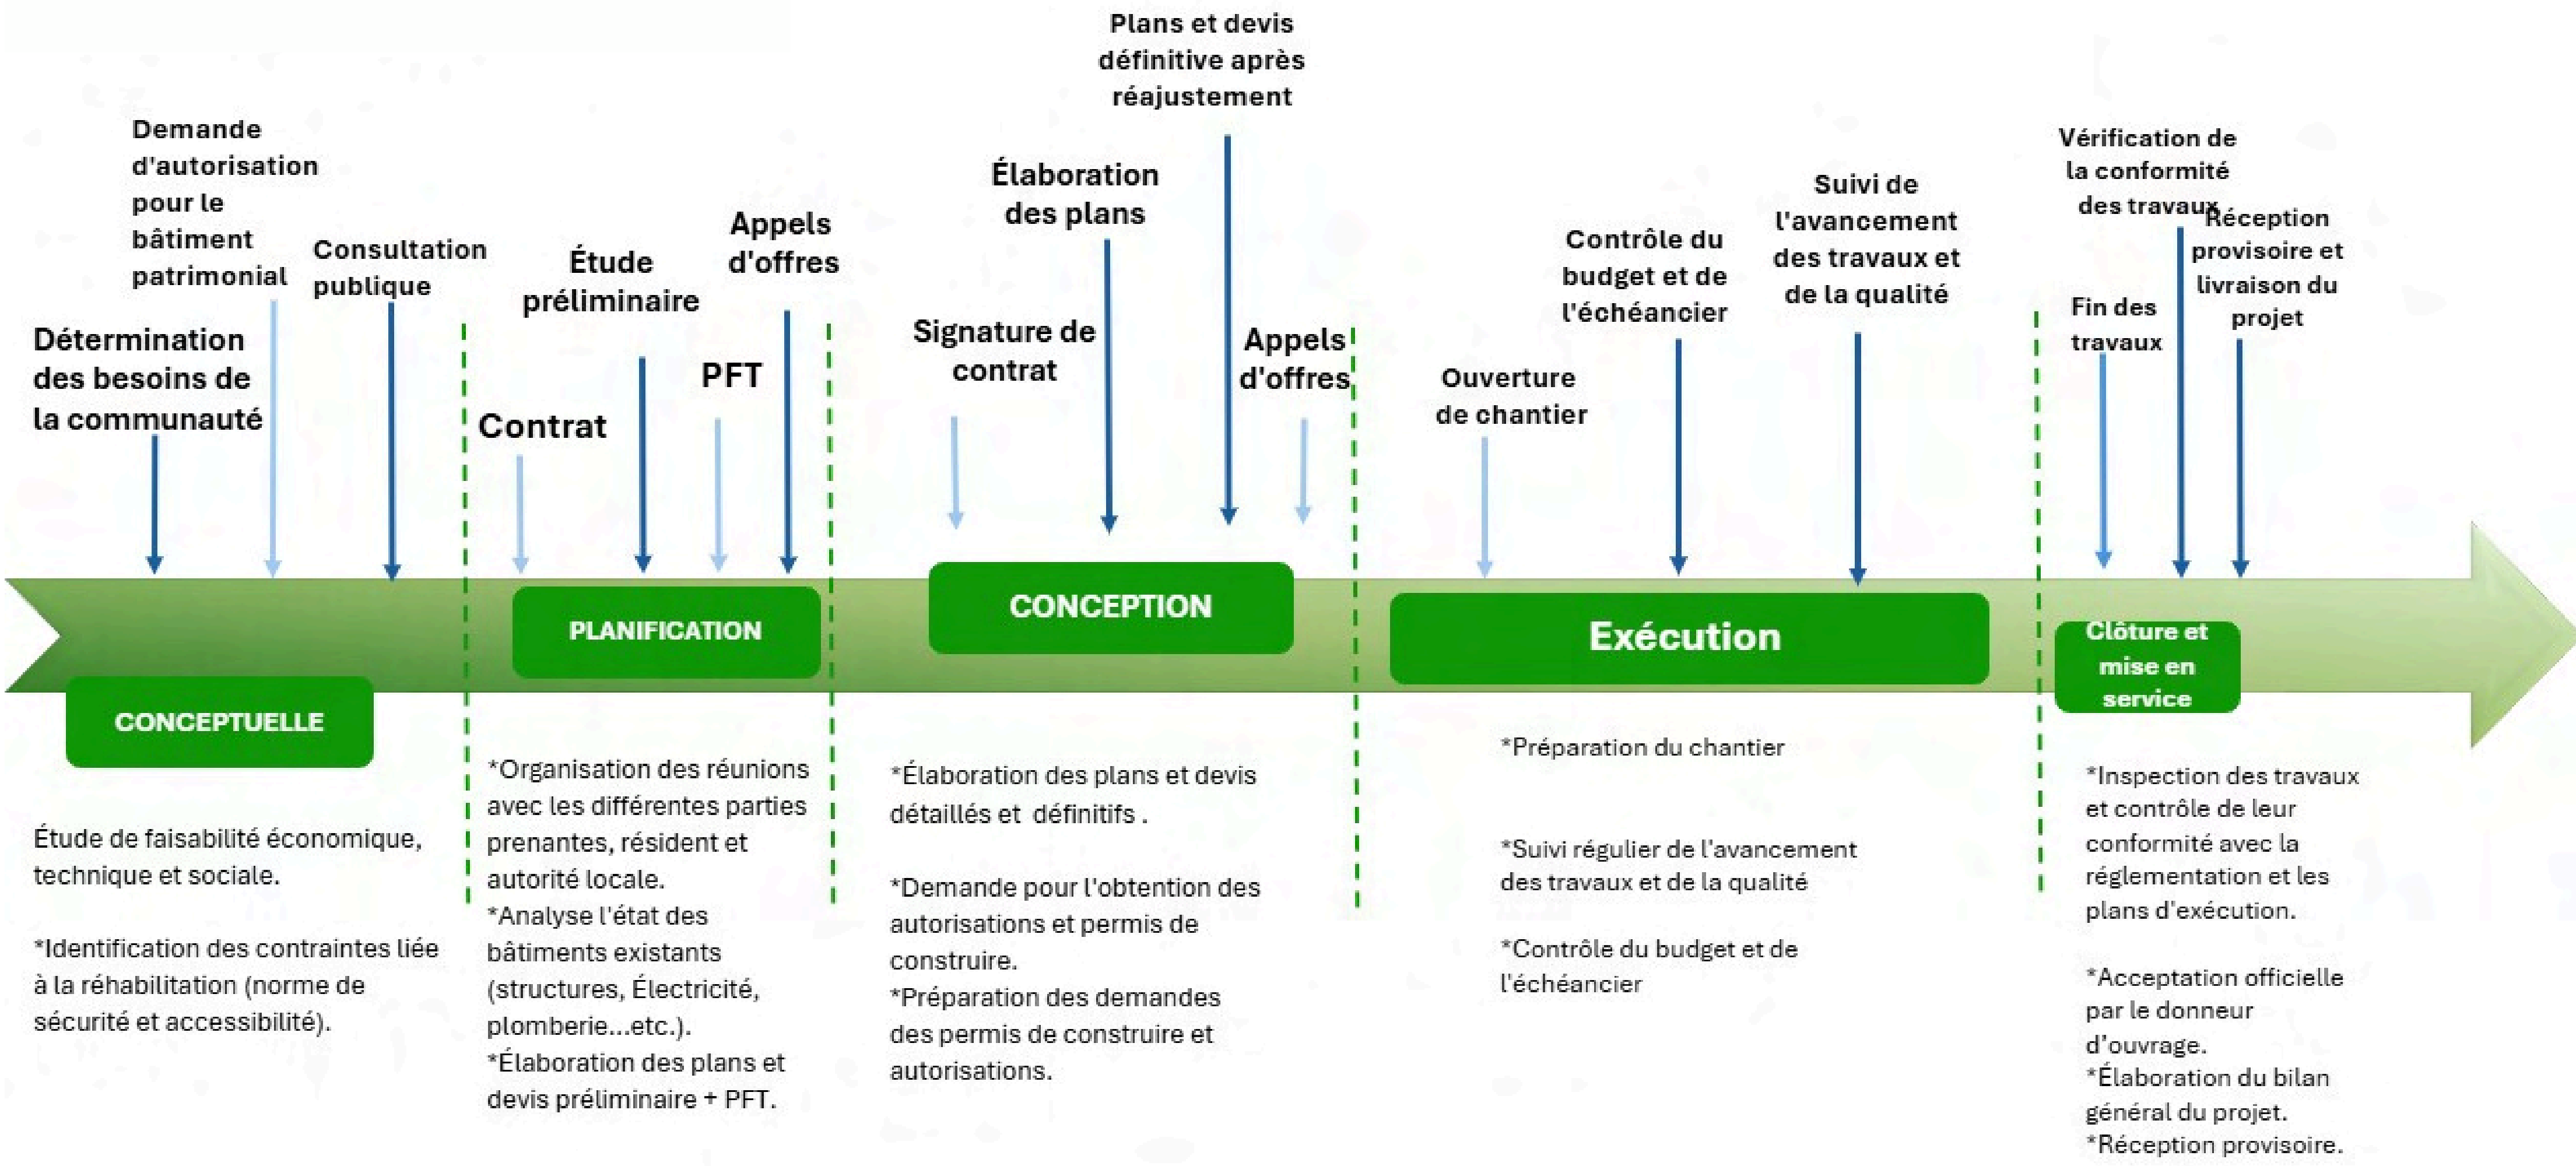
Plans et devis définitive après réajustement

Demande d'autorisation pour le bâtiment patrimonial

Consultation publique

Détermination des besoins de la communauté

Étude préliminaire

Appels d'offres

PFT

Contrat

Élaboration des plans

Signature de contrat

Appels d'offres

Contrôle du budget et de l'échéancier

Suivi de l'avancement des travaux et de la qualité

Ouverture de chantier

Vérification de la conformité des travaux

Réception provisoire et livraison du projet

Fin des travaux

CONCEPTUELLE

PLANIFICATION

CONCEPTION

Exécution

Clôture et mise en service

Étude de faisabilité économique, technique et sociale.

*Identification des contraintes liée à la réhabilitation (norme de sécurité et accessibilité).

*Organisation des réunions avec les différentes parties prenantes, résident et autorité locale.
*Analyse l'état des bâtiments existants (structures, Électricité, plomberie...etc.).
*Élaboration des plans et devis préliminaire + PFT.

*Élaboration des plans et devis détaillés et définitifs .

*Demande pour l'obtention des autorisations et permis de construire.
*Préparation des demandes des permis de construire et autorisations.

*Préparation du chantier

*Suivi régulier de l'avancement des travaux et de la qualité

*Contrôle du budget et de l'échéancier

*Inspection des travaux et contrôle de leur conformité avec la réglementation et les plans d'exécution.

*Acceptation officielle par le donneur d'ouvrage.
*Élaboration du bilan général du projet.
*Réception provisoire.